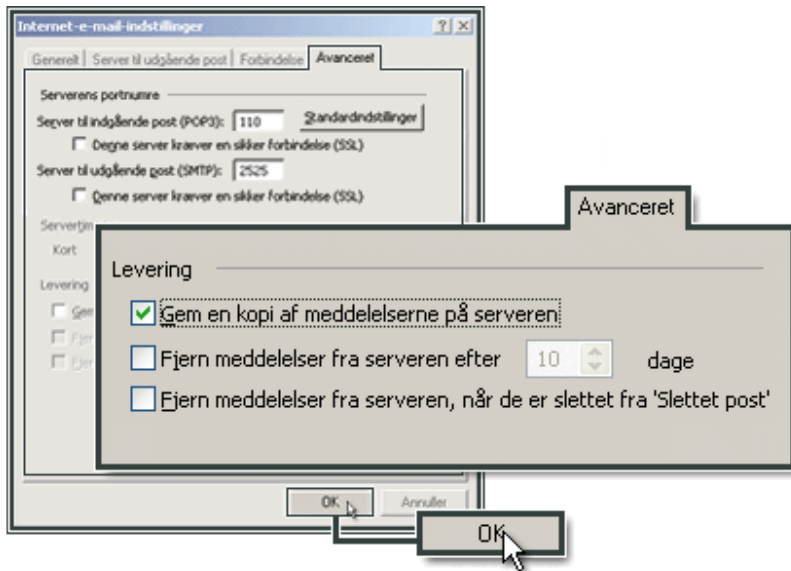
Internet-e-mail-indstillinger ? X

Generelt | Server til udgående post | Forbindelse | Avanceret

Serverens portnumre

Server til indgående post (POP3): 110 Standardindstillinger

Denne server kræver en sikker forbindelse (SSL)

Server til udgående post (SMTP): 2525

Denne server kræver en sikker forbindelse (SSL)

Servertim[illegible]

Kort

Levering

Gem

Fjern

Fjern

Avanceret

Levering

Gem en kopi af meddelelserne på serveren

Fjern meddelelser fra serveren efter 10 dage

Fjern meddelelser fra serveren, når de er slettet fra 'Slettet post'

OK Annuller

OK